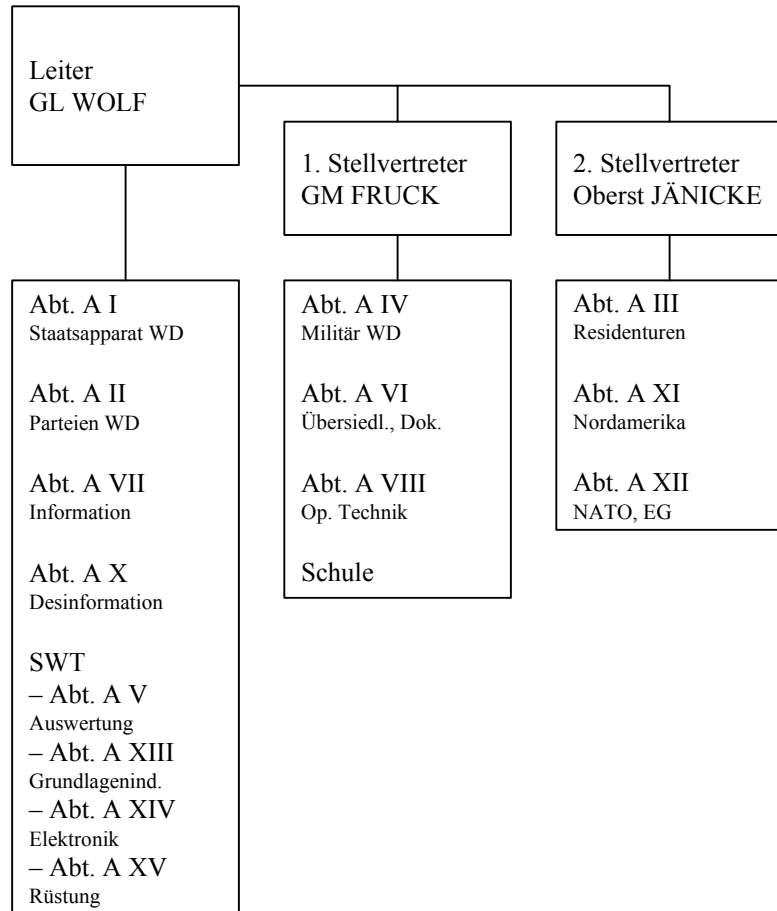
Leiter
GL WOLF

1. Stellvertreter
GM FRUCK

2. Stellvertreter
Oberst JÄNICKE

Abt. A I
Staatsapparat WD

Abt. A II
Parteien WD

Abt. A VII
Information

Abt. A X
Desinformation

SWT
– Abt. A V
Auswertung
– Abt. A XIII
Grundlagenind.
– Abt. A XIV
Elektronik
– Abt. A XV
Rüstung

Abt. A IV
Militär WD

Abt. A VI
Übersiedl., Dok.

Abt. A VIII
Op. Technik

Schule

Abt. A III
Residenturen

Abt. A XI
Nordamerika

Abt. A XII
NATO, EG